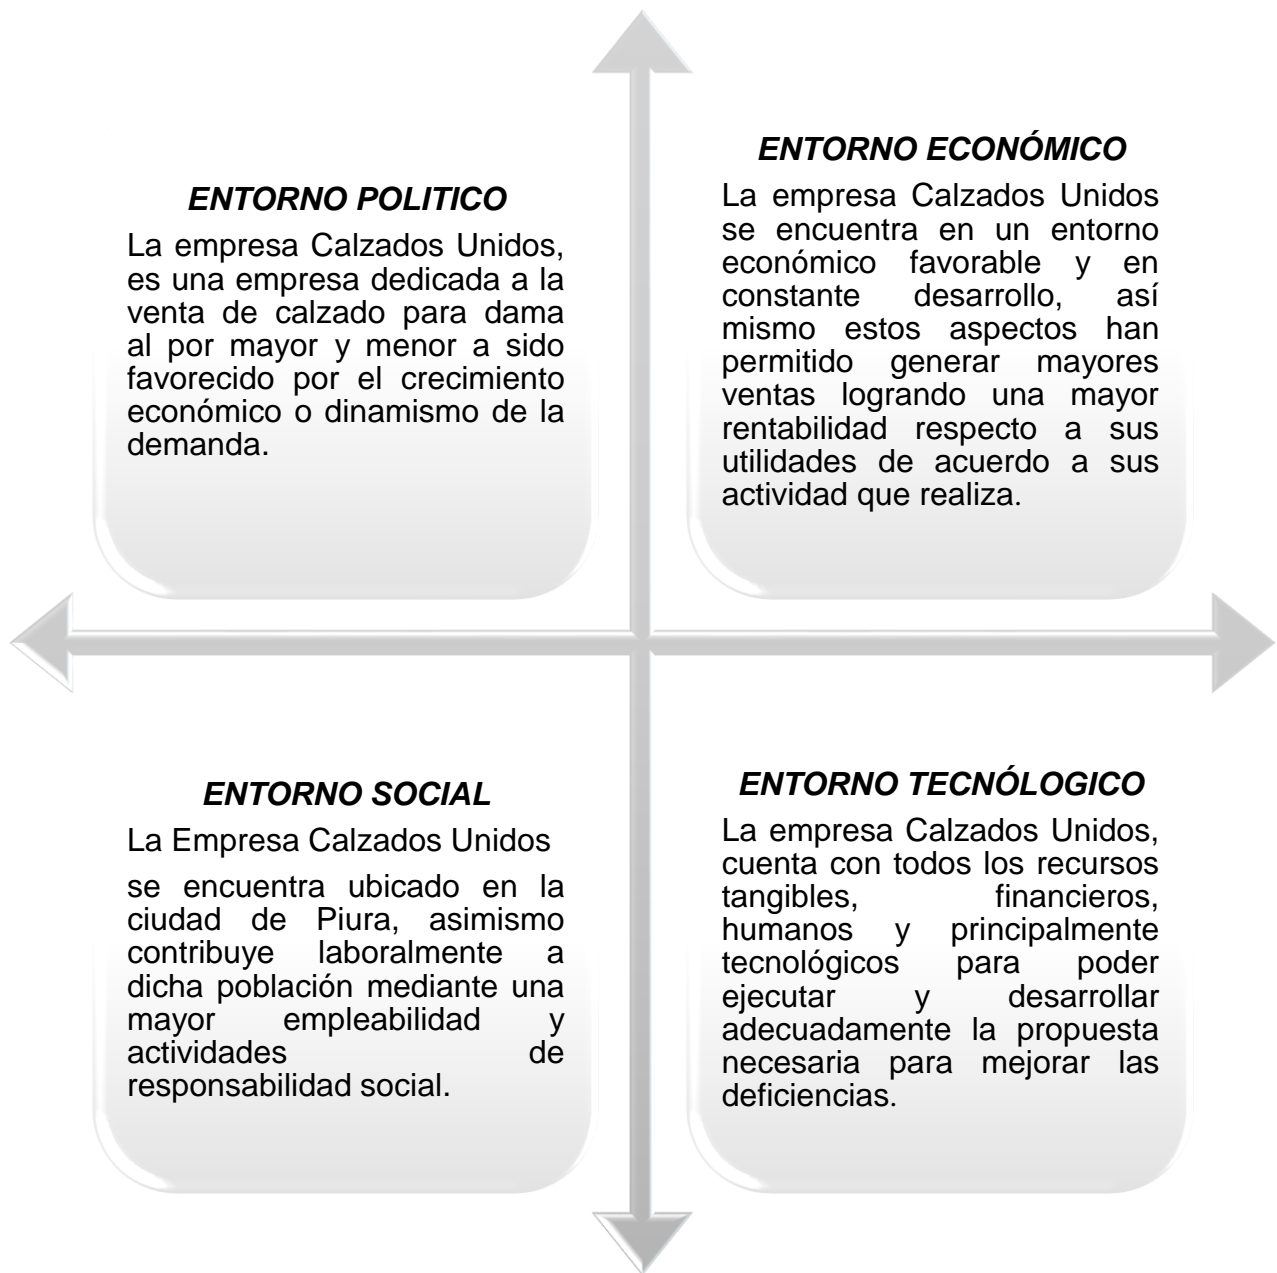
ENTORNO POLITICO

La empresa Calzados Unidos, es una empresa dedicada a la venta de calzado para dama al por mayor y menor a sido favorecido por el crecimiento económico o dinamismo de la demanda.

ENTORNO ECONÓMICO

La empresa Calzados Unidos se encuentra en un entorno económico favorable y en constante desarrollo, así mismo estos aspectos han permitido generar mayores ventas logrando una mayor rentabilidad respecto a sus utilidades de acuerdo a sus actividad que realiza.

ENTORNO SOCIAL

La Empresa Calzados Unidos

se encuentra ubicado en la ciudad de Piura, asimismo contribuye laboralmente a dicha población mediante una mayor empleabilidad y actividades de responsabilidad social.

ENTORNO TECNÓLOGICO

La empresa Calzados Unidos, cuenta con todos los recursos tangibles, financieros, humanos y principalmente tecnológicos para poder ejecutar y desarrollar adecuadamente la propuesta necesaria para mejorar las deficiencias.